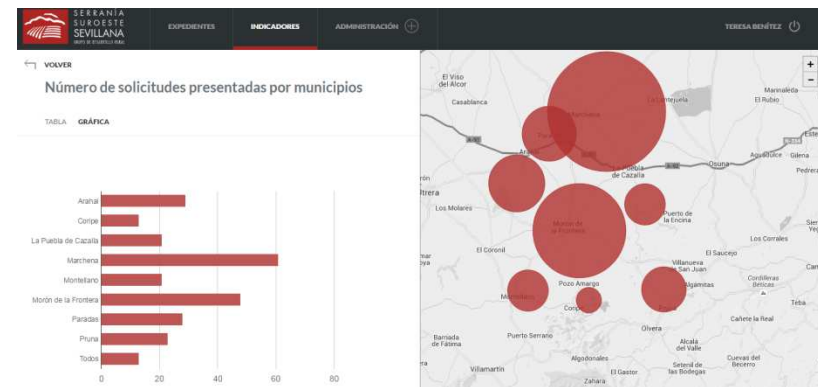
SERRANÍA SUROESTE SEVILLANA
GRUPO DE DESARROLLO RURAL

EXPEDIENTES
INDICADORES
ADMINISTRACIÓN

TERESA BENÍTEZ

VOLVER
Número de solicitudes presentadas por municipios

TABLA GRÁFICA

Arahal
Coripe
La Puebla de Cazalla
Marchena
Montellano
Morón de la Frontera
Paradas
Pruna
Todos

0 20 40 60 80

El Viso del Alcor
Casablanca
Marchena
La Lantejuela
Marinaleda
El Rubio
Paradas
Arahal
La Puebla de Cazalla
Osuna
Aguadulce
Gilena
Estepa
Pedrera
Utrera
Los Molares
Morón de la Frontera
Puerto de la Encina
Los Corrales
Sierra de Yeguas
El Coronil
El Saucejo
Villanueva de San Juan
Pozo Amargo
Algámitas
Cordilleras Béticas
Montellano
Coripe
Pruna
Teba
Cañete la Real
Olvera
Puerto Serrano
Barriada de Fátima
Alcalá del Valle
Algodonales
Setenil de las Bodegas
Cuevas del Becerro
Villamartín
El Gastor
Zahara
+
-